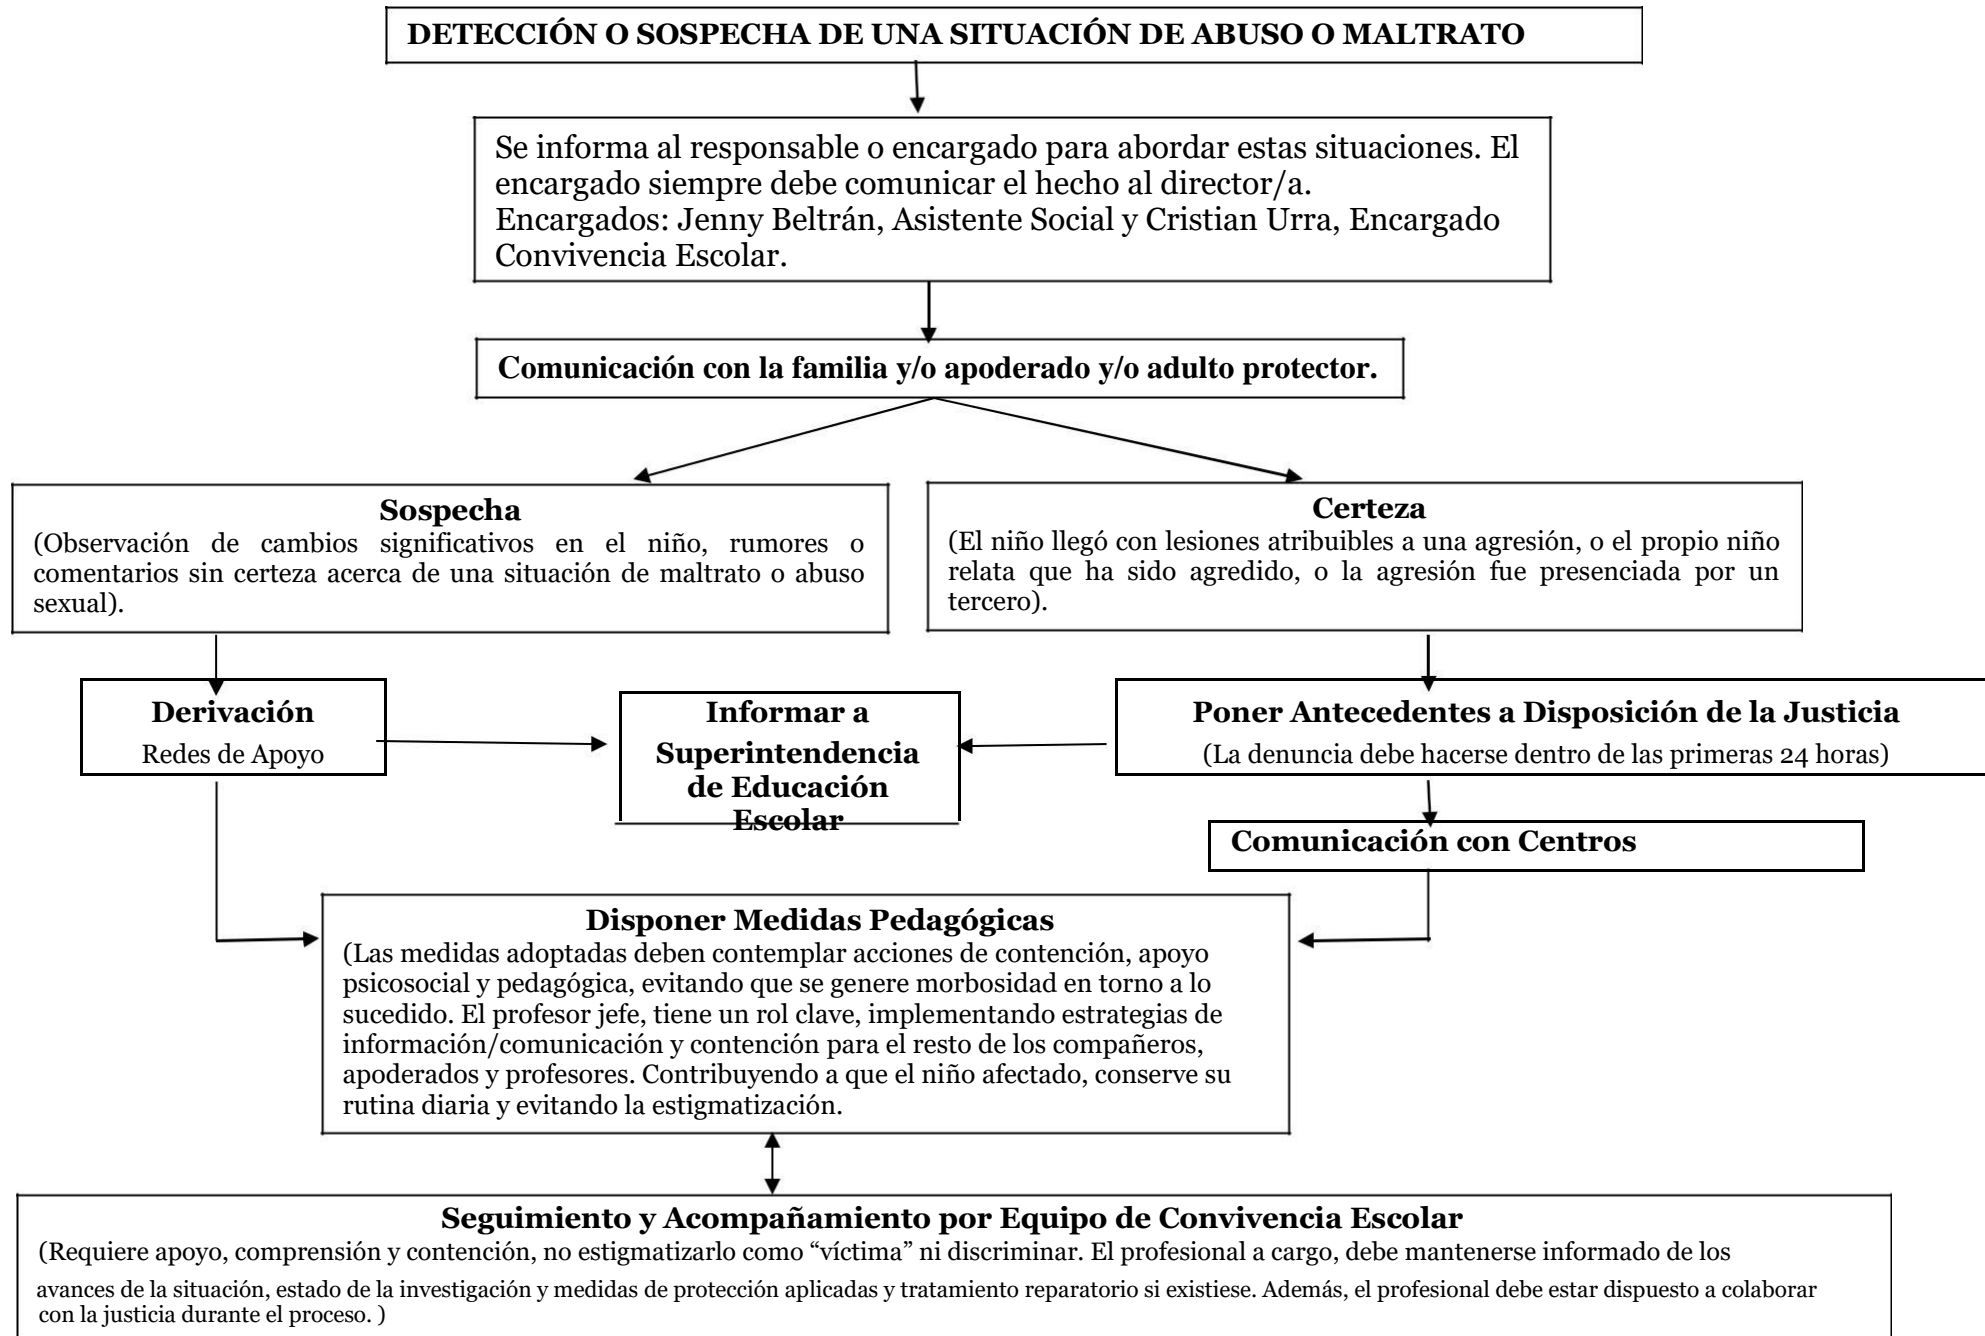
DETECCIÓN O SOSPECHA DE UNA SITUACIÓN DE ABUSO O MALTRATO

Se informa al responsable o encargado para abordar estas situaciones. El encargado siempre debe comunicar el hecho al director/a.
Encargados: Jenny Beltrán, Asistente Social y Cristian Urra, Encargado Convivencia Escolar.

Comunicación con la familia y/o apoderado y/o adulto protector.

Sospecha
(Observación de cambios significativos en el niño, rumores o comentarios sin certeza acerca de una situación de maltrato o abuso sexual).

Certeza
(El niño llegó con lesiones atribuibles a una agresión, o el propio niño relata que ha sido agredido, o la agresión fue presenciada por un tercero).

Derivación
Redes de Apoyo

Informar a Superintendencia de Educación Escolar

Poner Antecedentes a Disposición de la Justicia
(La denuncia debe hacerse dentro de las primeras 24 horas)

Comunicación con Centros

Disponer Medidas Pedagógicas
(Las medidas adoptadas deben contemplar acciones de contención, apoyo psicosocial y pedagógica, evitando que se genere morbosidad en torno a lo sucedido. El profesor jefe, tiene un rol clave, implementando estrategias de información/comunicación y contención para el resto de los compañeros, apoderados y profesores. Contribuyendo a que el niño afectado, conserve su rutina diaria y evitando la estigmatización.

Seguimiento y Acompañamiento por Equipo de Convivencia Escolar
(Requiere apoyo, comprensión y contención, no estigmatizarlo como "víctima" ni discriminar. El profesional a cargo, debe mantenerse informado de los avances de la situación, estado de la investigación y medidas de protección aplicadas y tratamiento reparatorio si existiese. Además, el profesional debe estar dispuesto a colaborar con la justicia durante el proceso. )